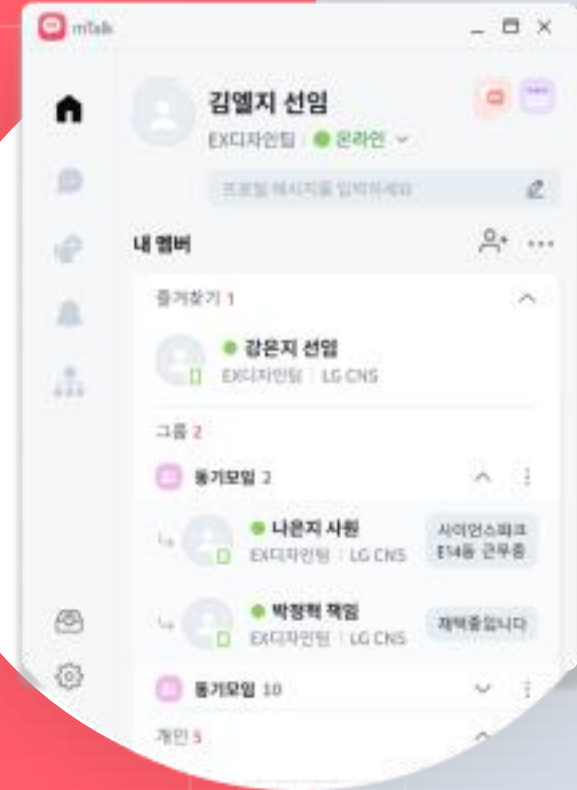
mTalk

김엘지 선임
EX디자인팀 | 온라인

프로필 메시지를 입력하세요

내 멤버

즐겨찾기 1

강은지 선임
EX디자인팀 | LG CNS

그룹 2

동기모임 2

나은지 사원
EX디자인팀 | LG CNS
사이언스파크 E14동 근무중

박정혁 책임
EX디자인팀 | LG CNS
재택중입니다

동기모임 10

개인 5